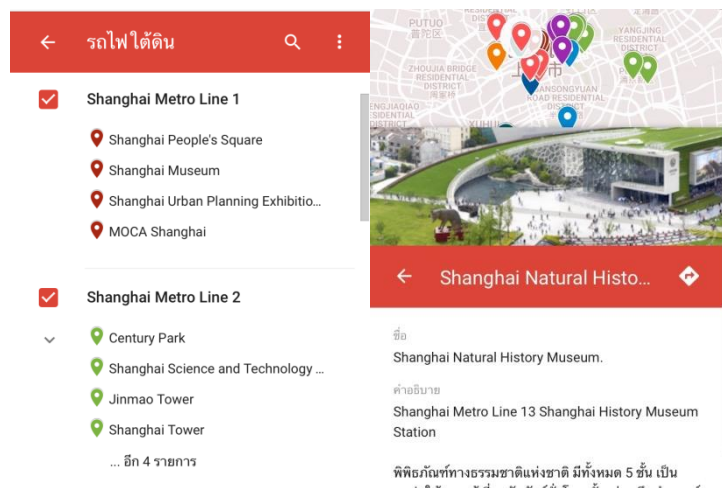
รถไฟใต้ดิน

Shanghai Metro Line 1

Shanghai People's Square

Shanghai Museum

Shanghai Urban Planning Exhibitio...

MOCA Shanghai

Shanghai Metro Line 2

Century Park

Shanghai Science and Technology ...

Jinmao Tower

Shanghai Tower

... อีก 4 รายการ

PUTUO

普陀区

ZHOUJIA BRIDGE RESIDENTIAL DISTRICT

YANGJING RESIDENTIAL DISTRICT

NGJIADU RESIDENTIAL

SANGONGYUAN ROAD RESIDENTIAL DISTRICT

XUHUI

上海市

Shanghai Natural Histo...

ชื่อ

Shanghai Natural History Museum.

คำอธิบาย

Shanghai Metro Line 13 Shanghai History Museum Station

พิพิธภัณฑ์ทางธรรมชาติแห่งชาติ มีทั้งหมด 5 ชั้น เป็น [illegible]